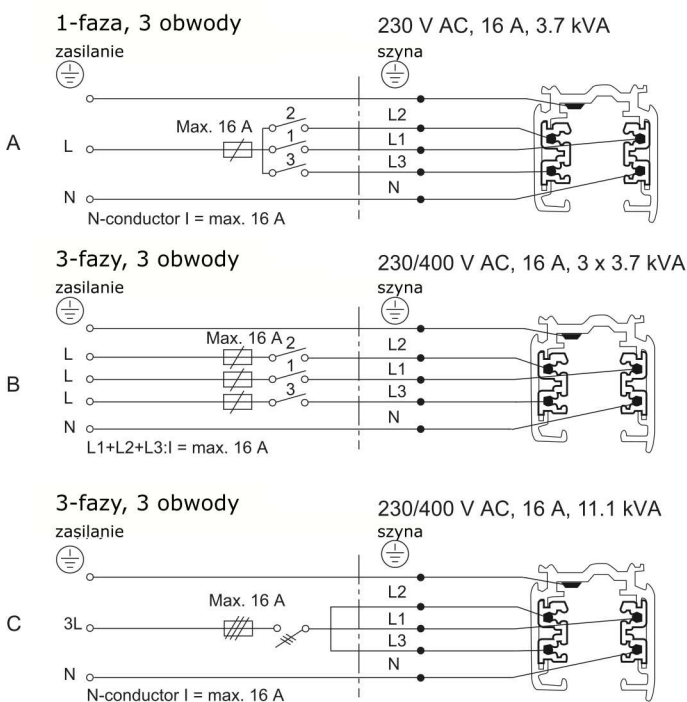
1-faza, 3 obwody

230 V AC, 16 A, 3.7 kVA

zasilanie

szyna

A

L

Max. 16 A

2

1

3

L2

L1

L3

N

N

N-conductor I = max. 16 A

3-fazy, 3 obwody

230/400 V AC, 16 A, 3 x 3.7 kVA

zasilanie

szyna

B

L

L

L

Max. 16 A

2

1

3

L2

L1

L3

N

N

L1+L2+L3:I = max. 16 A

3-fazy, 3 obwody

230/400 V AC, 16 A, 11.1 kVA

zasilanie

szyna

C

3L

Max. 16 A

L2

L1

L3

N

N

N-conductor I = max. 16 A